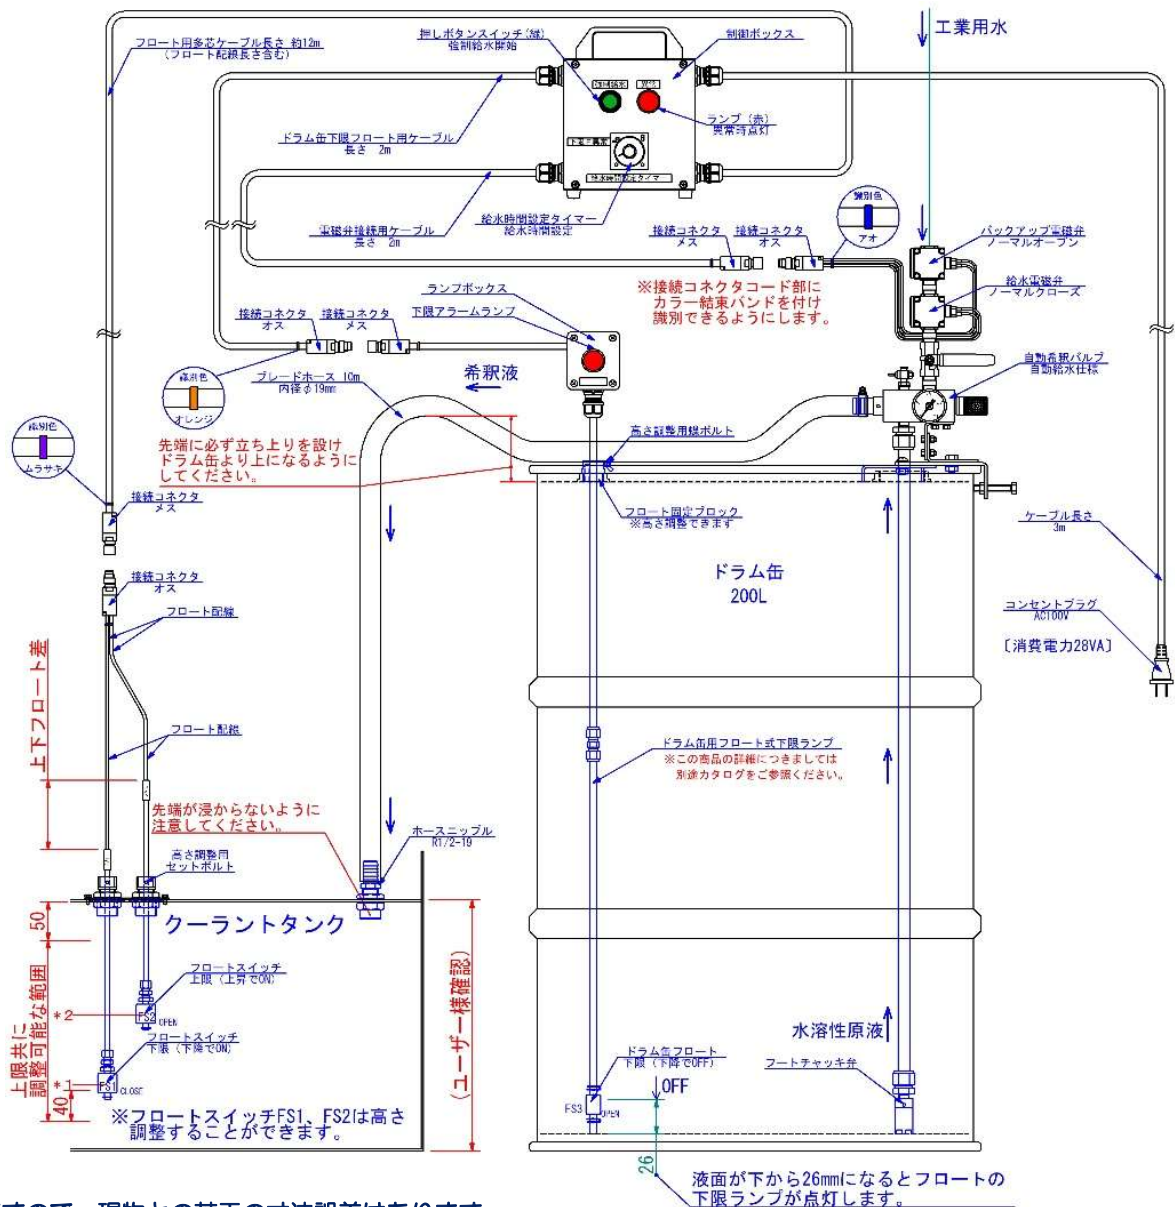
工業用水

フロート用多芯ケーブル長さ 約12m
（フロート配線長さ含む）

押しボタンスイッチ（緑）
強制給水開始

制御ボックス

ランプ（赤）
異常時点灯

ドラム缶下限フロート用ケーブル
長さ 2m

電磁弁接続用ケーブル
長さ 2m

給水時間設定タイマー
給水時間設定

接続コネクタ
メス

接続コネクタ
オス

識別色
アオ

バックアップ電磁弁
ノーマルオープン

給水電磁弁
ノーマルクローズ

※接続コネクタコード部に
カラー結束バンドを付け
識別できるようにします。

ランプボックス

下限アラームランプ

接続コネクタ
オス

接続コネクタ
メス

自動希釈バルブ
自動給水仕様

希釈液

識別色
オレンジ

ブレードホース 10m
内径φ19mm

識別色
ムラサキ

先端に必ず立ち上りを設け
ドラム缶より上になるように
してください。

高さ調整用蝶ボルト

接続コネクタ
メス

フロート固定ブロック
※高さ調整できます

ケーブル長さ
3m

接続コネクタ
オス

ドラム缶
200L

コンセントプラグ
AC100V

〔消費電力28VA〕

フロート配線

上下フロート差

フロート配線

ドラム缶用フロート式下限ランプ
※この商品の詳細につきましては
別途カタログをご参照ください。

先端が浸からないように
注意してください。

ホースニップル
R1/2-19

高さ調整用
セットボルト

50

クーラントタンク

（ユーザー様確認）

フロートスイッチ
上限（上昇でON）

＊2

FS2 OPEN

上限共に
調整可能な範囲

フロートスイッチ
下限（下降でON）

水溶性原液

ドラム缶フロート
下限（下降でOFF）

フートチャッキ弁

＊1

FS1 CLOSE

40

※フロートスイッチFS1、FS2は高さ
調整することができます。

FS3 OPEN

OFF

26

液面が下から26mmになるとフロートの
下限ランプが点灯します。

すので、現物との若干の寸法誤差はあります。